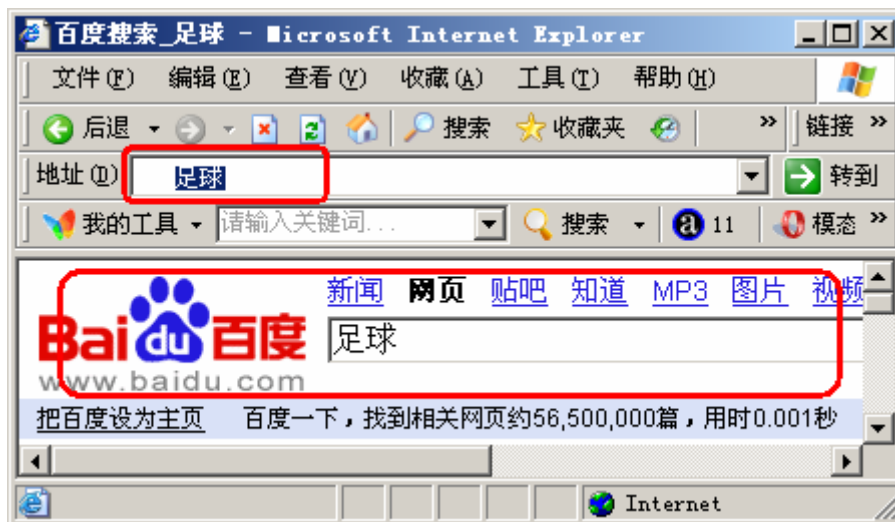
百度搜索_足球 - Microsoft Internet Explorer

文件(F) 编辑(E) 查看(V) 收藏(A) 工具(T) 帮助(H)

后退 搜索 收藏夹 » 链接 »

地址(D) 足球 转到

我的工具 请输入关键词... 搜索 11 模态 »

Bai du 百度
www.baidu.com

新闻 网页 贴吧 知道 MP3 图片 视频

足球

把百度设为主页 百度一下，找到相关网页约56,500,000篇，用时0.001秒

Internet